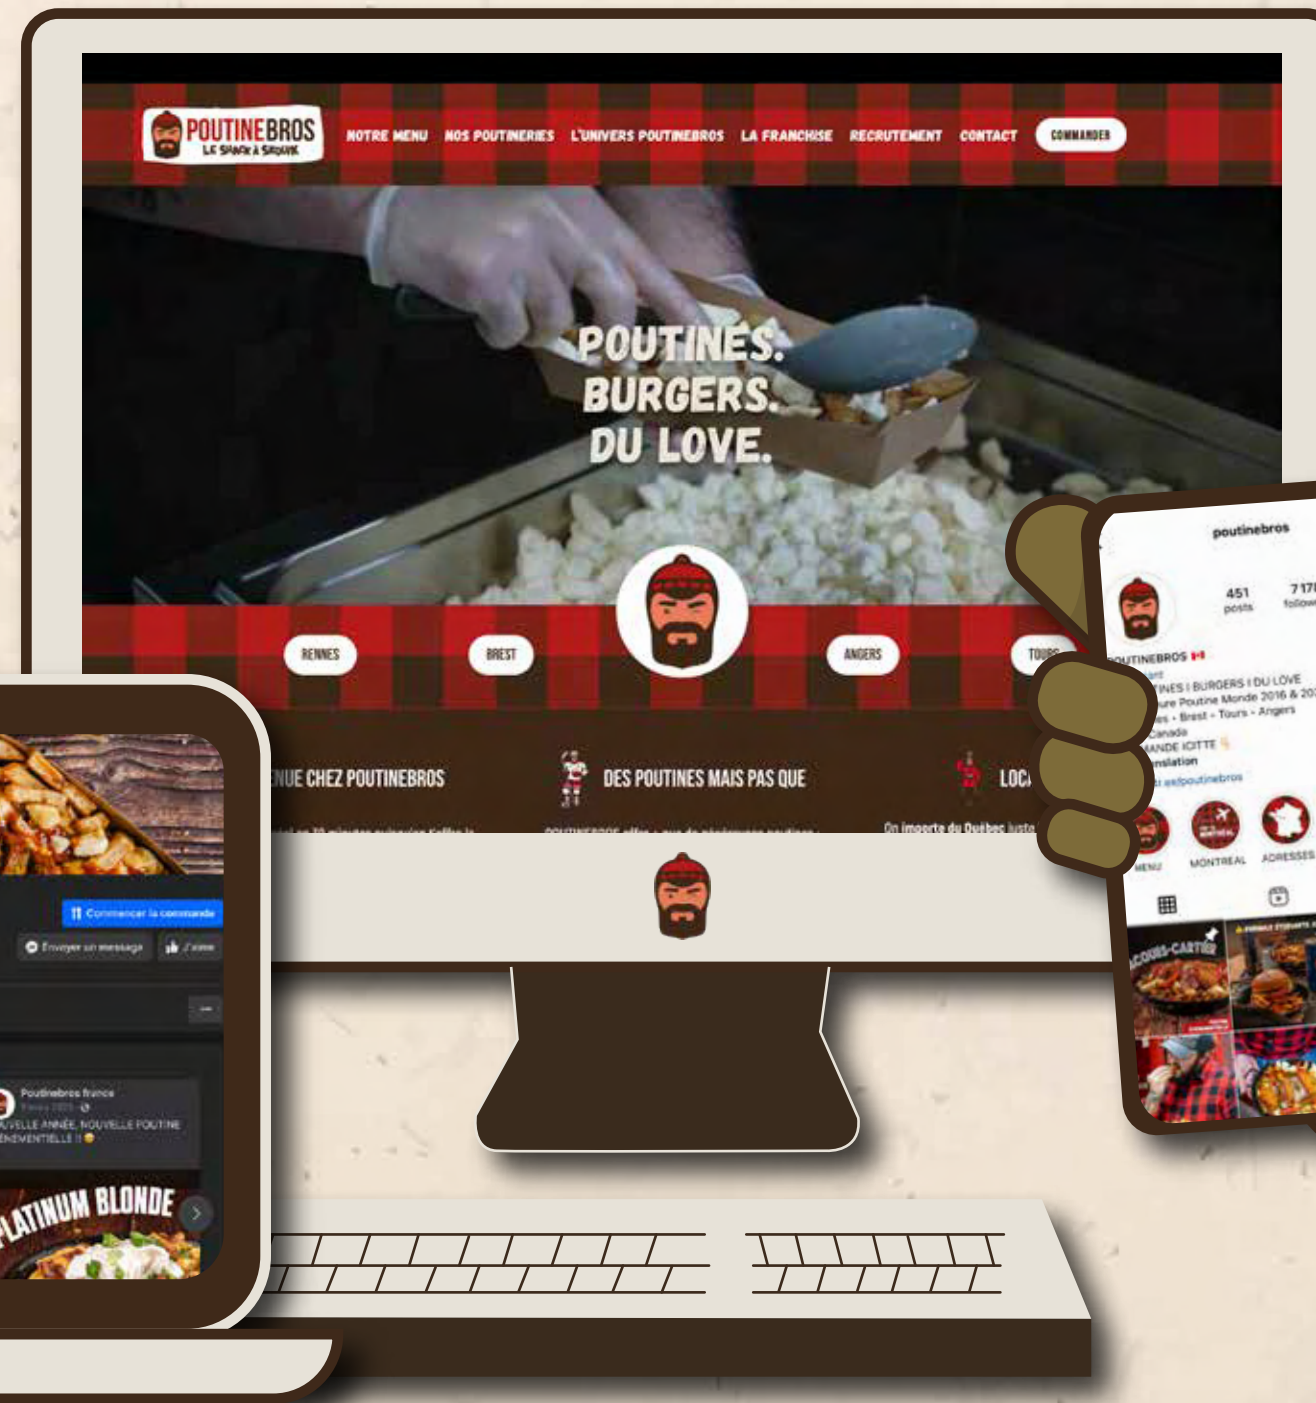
POUTINEBROS
LE SNACK À SKOUIK

NOTRE MENU NOS POUTINERIES L'UNIVERS POUTINEBROS LA FRANCHISE RECRUTEMENT CONTACT COMMANDER

POUTINES.
BURGERS.
DU LOVE.

RENNES BREST ANGERS TOURS

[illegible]NUE CHEZ POUTINEBROS
DES POUTINES MAIS PAS QUE
LOC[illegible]

On importe du Québec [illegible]

Commencer la commande
Envoyer un message
J'aime

Poutinebros France
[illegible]
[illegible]VELLE ANNÉE, NOUVELLE POUTINE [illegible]ENEVENTIELLE !!
PLATINUM BLONDE

poutinebros
451 posts
717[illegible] follow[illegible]
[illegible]UTINEBROS
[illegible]INES | BURGERS | DU LOVE
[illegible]ure Poutine Monde 2016 & 20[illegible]
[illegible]es • Brest • Tours • Angers
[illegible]Canada
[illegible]ANDE ICITTE
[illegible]nslation
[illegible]ux/poutinebros
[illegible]MENU MONTREAL ADRESSES
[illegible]ACQUES-CARTIER